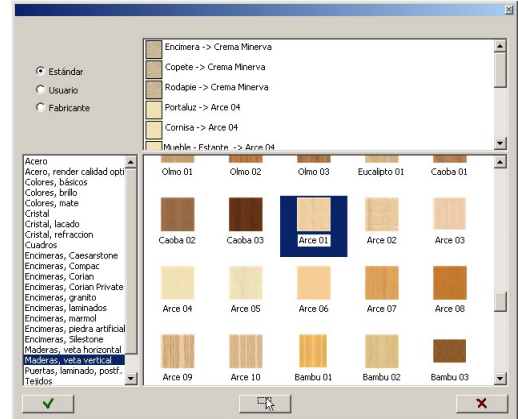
Estándar
Usuario
Fabricante

Encimera -> Crema Minerva
Copete -> Crema Minerva
Rodapie -> Crema Minerva
Portaluz -> Arce 04
Cornisa -> Arce 04
Mueble - Estante -> Arce 04

Acero
Acero, render calidad opti
Colores, básicos
Colores, brillo
Colores, mate
Cristal
Cristal, lacado
Cristal, refraccion
Cuadros
Encimeras, Caesarstone
Encimeras, Compac
Encimeras, Corian
Encimeras, Corian Private
Encimeras, granito
Encimeras, laminados
Encimeras, marmol
Encimeras, piedra artificial
Encimeras, Silestone
Maderas, veta horizontal
Maderas, veta vertical
Puertas, laminado, postf.
Tejidos

Olmo 01
Olmo 02
Olmo 03
Eucalipto 01
Caoba 01
Caoba 02
Caoba 03
Arce 01
Arce 02
Arce 03
Arce 04
Arce 05
Arce 06
Arce 07
Arce 08
Arce 09
Arce 10
Bambu 01
Bambu 02
Bambu 03